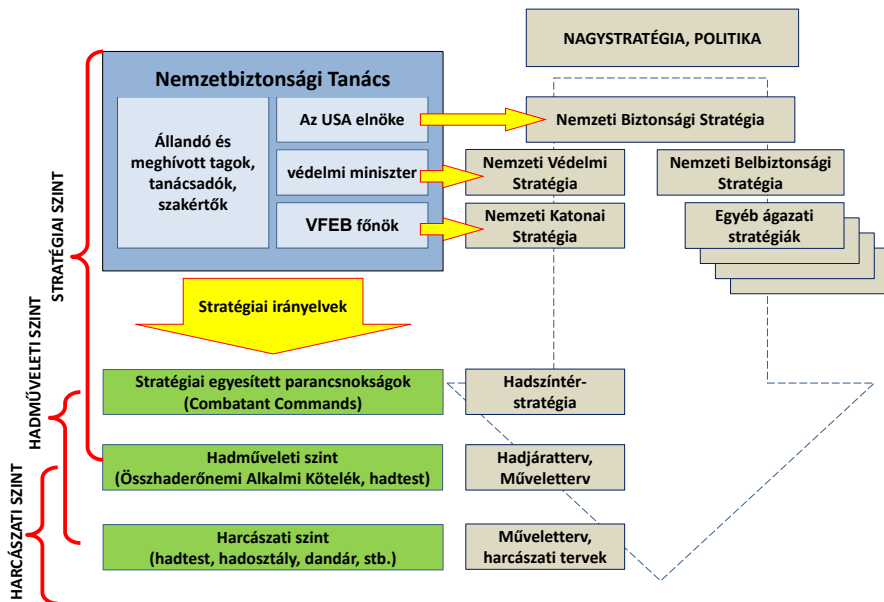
NAGYSTRATÉGIA, POLITIKA

Nemzetbiztonsági Tanács

Állandó és meghívott tagok, tanácsadók, szakértők

Az USA elnöke

védelmi miniszter

VFEB főnök

Nemzeti Biztonsági Stratégia

Nemzeti Védelmi Stratégia

Nemzeti Belbiztonsági Stratégia

Nemzeti Katonai Stratégia

Egyéb ágazati stratégiák

Stratégiai irányelvek

STRATÉGIAI SZINT

HADMŰVELETI SZINT

HARCÁSZATI SZINT

Stratégiai egyesített parancsnokságok (Combatant Commands)

Hadszíntér-stratégia

Hadműveleti szint (Összhaderőnemi Alkalmi Kötelék, hadtest)

Hadjáratterv, Műveletterv

Harcászati szint (hadtest, hadosztály, dandár, stb.)

Műveletterv, harcászati tervek